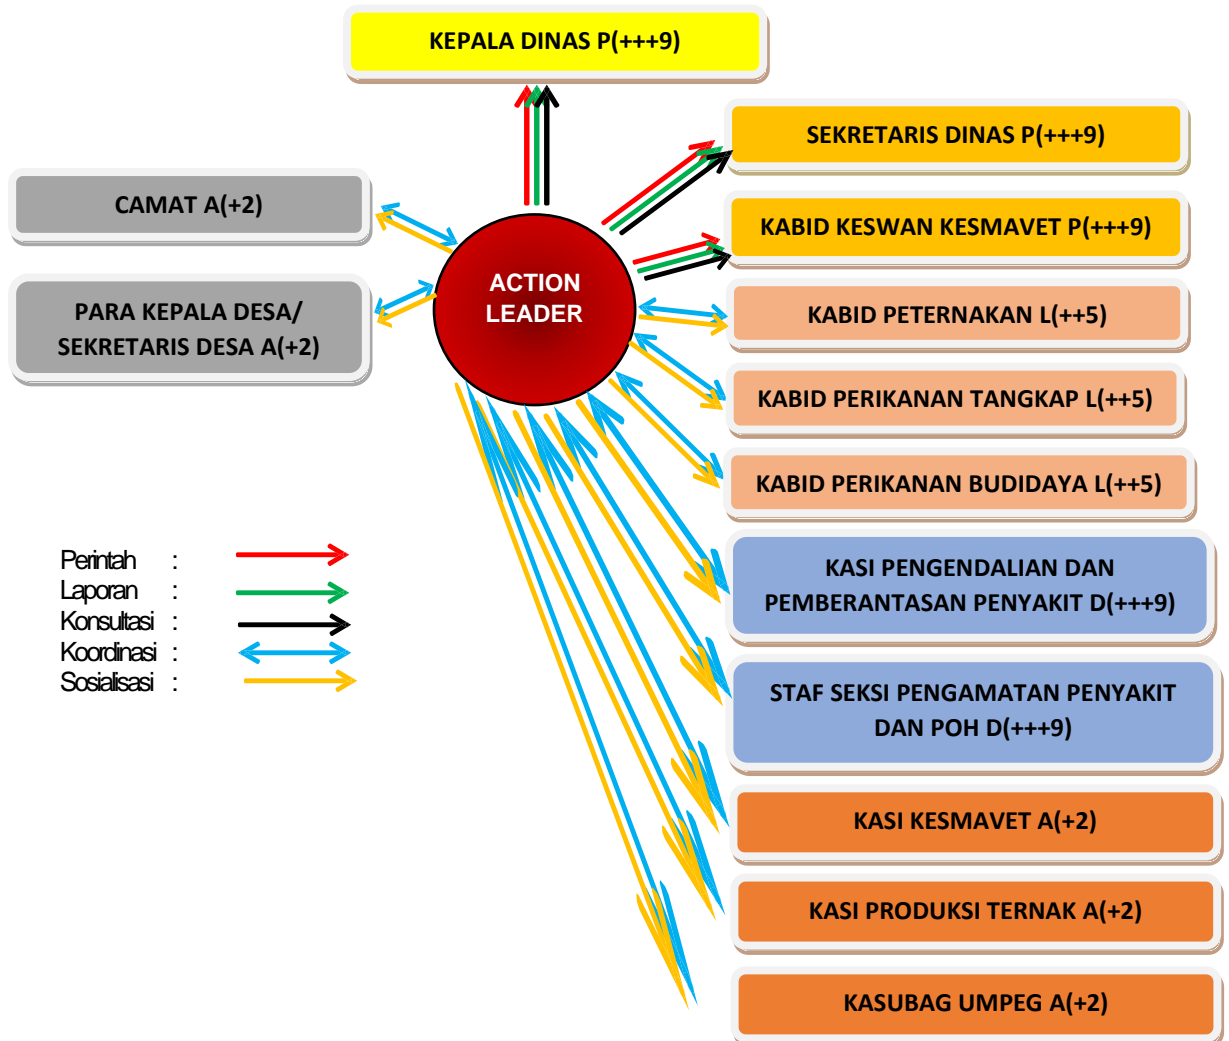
KEPALA DINAS P(+++9)

SEKRETARIS DINAS P(+++9)

CAMAT A(+2)

KABID KESWAN KESMAVET P(+++9)

PARA KEPALA DESA/ SEKRETARIS DESA A(+2)

ACTION LEADER

KABID PETERNAKAN L(++5)

KABID PERIKANAN TANGKAP L(++5)

KABID PERIKANAN BUDIDAYA L(++5)

Perintah :
Laporan :
Konsultasi :
Koordinasi :
Sosialisasi :

KASI PENGENDALIAN DAN PEMBERANTASAN PENYAKIT D(+++9)

STAF SEKSI PENGAMATAN PENYAKIT DAN POH D(+++9)

KASI KESMAVET A(+2)

KASI PRODUKSI TERNAK A(+2)

KASUBAG UMPEG A(+2)